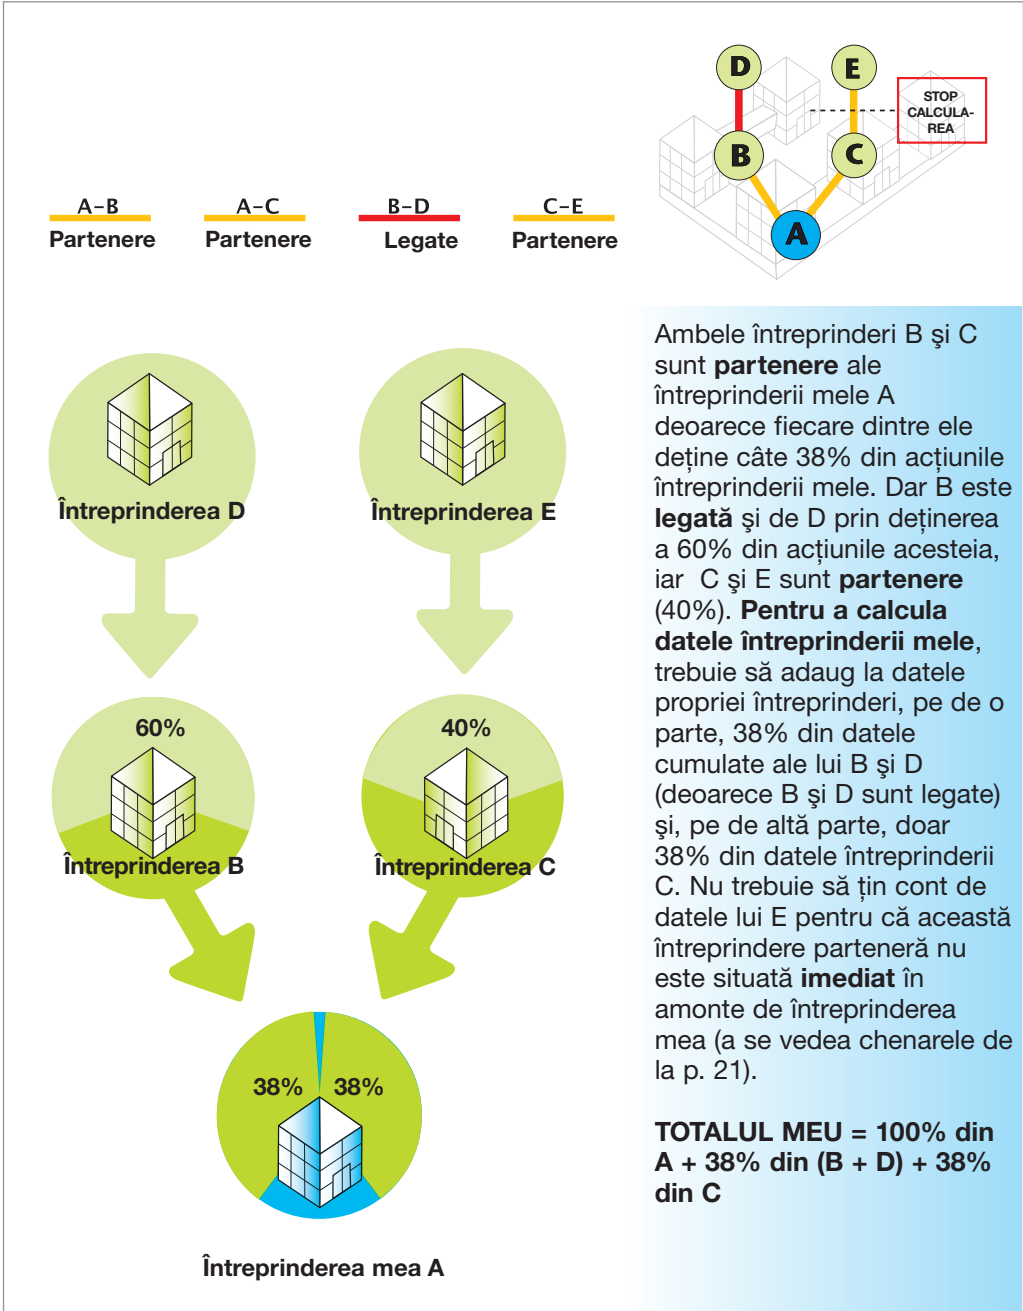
D
E
STOP CALCULAREA
B
C
A

A–B Partenere
A–C Partenere
B–D Legate
C–E Partenere

Întreprinderea D
Întreprinderea E
60%
Întreprinderea B
40%
Întreprinderea C
38%
38%
Întreprinderea mea A

Ambele întreprinderi B şi C sunt **partenere** ale întreprinderii mele A deoarece fiecare dintre ele deține câte 38% din acțiunile întreprinderii mele. Dar B este **legată** şi de D prin deținerea a 60% din acțiunile acesteia, iar C şi E sunt **partenere** (40%). **Pentru a calcula datele întreprinderii mele**, trebuie să adaug la datele propriei întreprinderi, pe de o parte, 38% din datele cumulate ale lui B şi D (deoarece B şi D sunt legate) şi, pe de altă parte, doar 38% din datele întreprinderii C. Nu trebuie să țin cont de datele lui E pentru că această întreprindere parteneră nu este situată **imediat** în amonte de întreprinderea mea (a se vedea chenarele de la p. 21).

**TOTALUL MEU = 100% din A + 38% din (B + D) + 38% din C**